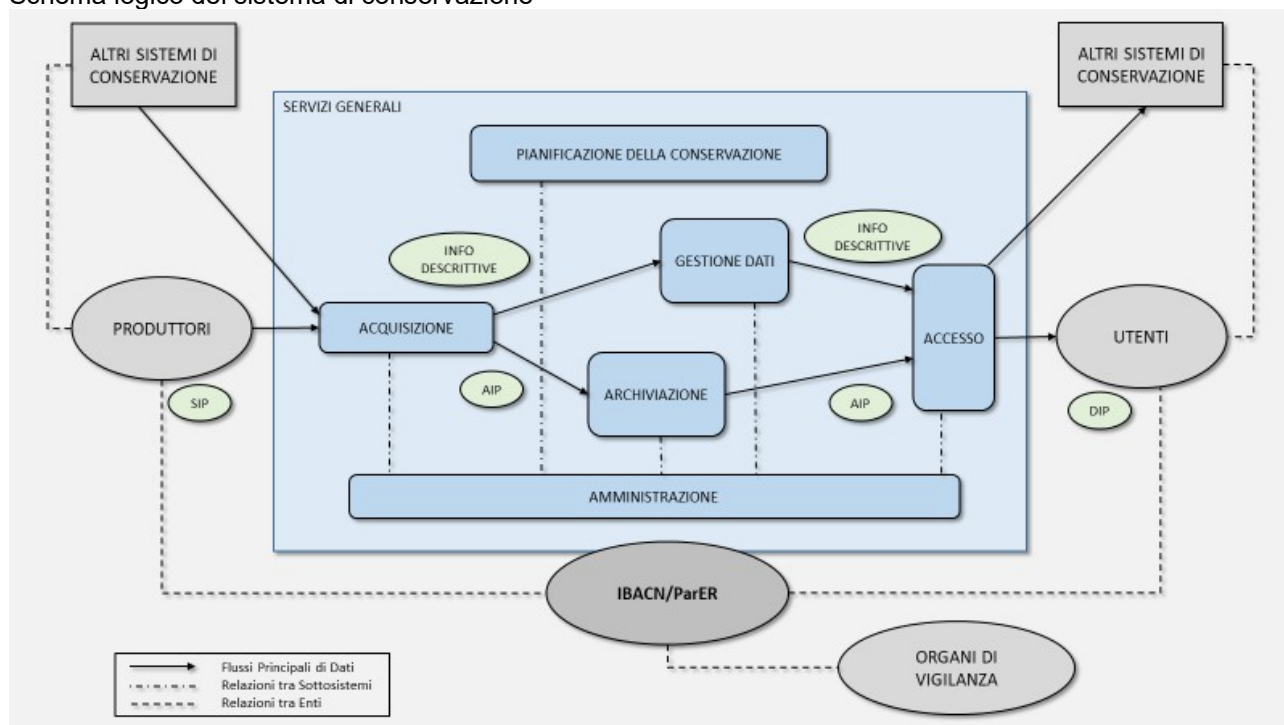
Schema logico del sistema di conservazione

ALTRI SISTEMI DI CONSERVAZIONE

ALTRI SISTEMI DI CONSERVAZIONE

SERVIZI GENERALI

PIANIFICAZIONE DELLA CONSERVAZIONE

INFO DESCRITTIVE

GESTIONE DATI

INFO DESCRITTIVE

PRODUTTORI

ACQUISIZIONE

ACCESSO

UTENTI

SIP

AIP

ARCHIVIAZIONE

AIP

DIP

AMMINISTRAZIONE

IBACN/ParER

ORGANI DI VIGILANZA

Flussi Principali di Dati
Relazioni tra Sottosistemi
Relazioni tra Enti